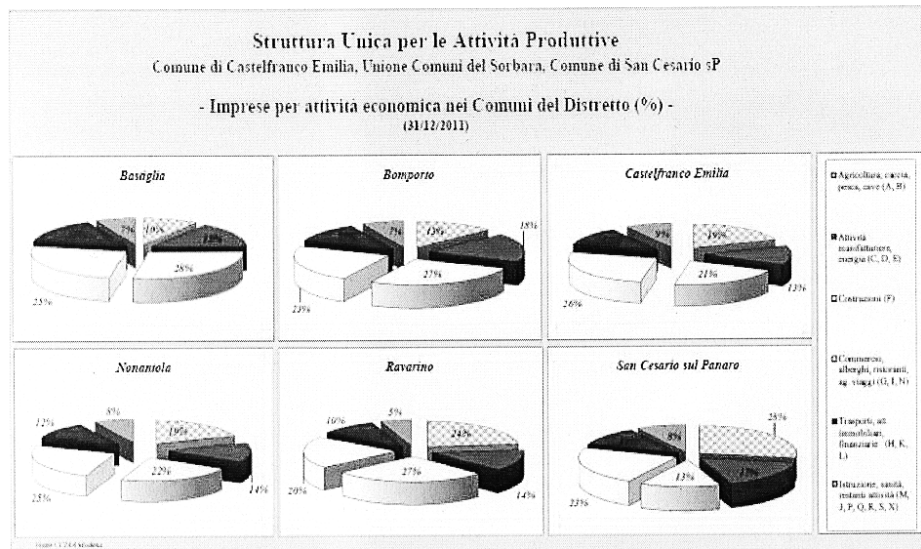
Struttura Unica per le Attività Produttive
Comune di Castelfranco Emilia, Unione Comuni del Sorbara, Comune di San Cesario sP

- Imprese per attività economica nei Comuni del Distretto (%) -
(31/12/2011)

Bastiglia
7%
10%
13%
26%
25%

Bomporto
7%
10%
18%
27%
23%

Castelfranco Emilia
9%
19%
21%
13%
26%

Nonantola
12%
8%
19%
22%
14%
25%

Ravarino
10%
5%
24%
27%
14%
20%

San Cesario sul Panaro
8%
28%
13%
23%

Agricoltura, caccia, pesca, cave (A, B)
Attività manifatturiere, energia (C, D, E)
Costruzioni (F)
Commercio, alberghi, ristoranti, ag. viaggi (G, I, N)
Trasporti, att. immobiliari, finanziarie (H, K, L)
Istruzione, sanità, restanti attività (M, J, P, Q, R, S, X)

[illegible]